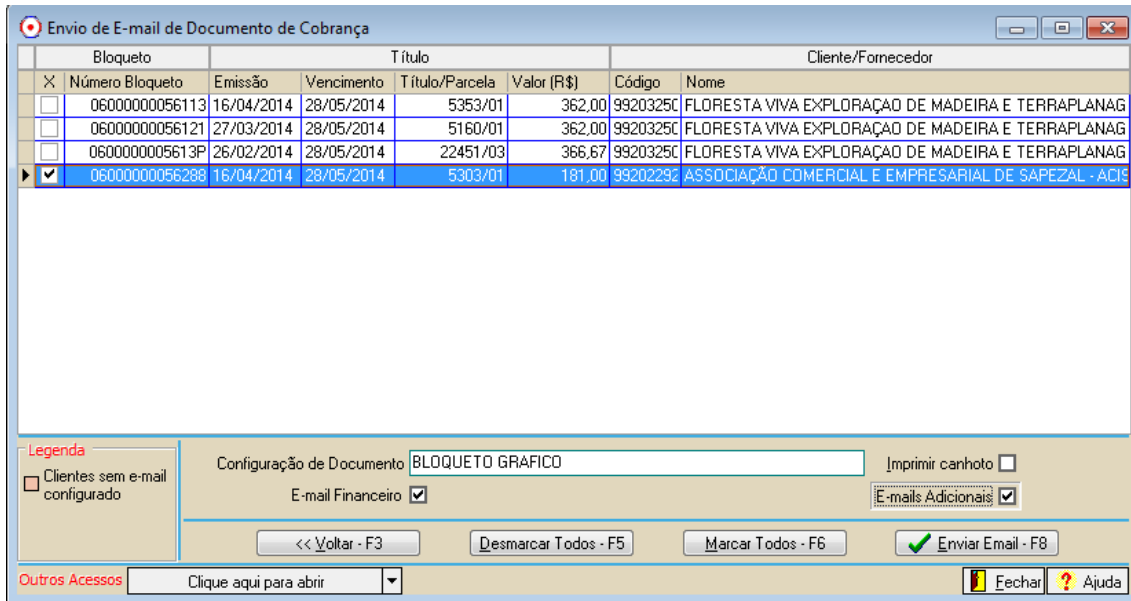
Envio de E-mail de Documento de Cobrança

| Bloqueto | | Título | | | | Cliente/Fornecedor | |
|---|---|---|---|---|---|---|---|
| X | Número Bloqueto | Emissão | Vencimento | Título/Parcela | Valor (R$) | Código | Nome |
| | 06000000056113 | 16/04/2014 | 28/05/2014 | 5353/01 | 362,00 | 99203250 | FLORESTA VIVA EXPLORAÇAO DE MADEIRA E TERRAPLANAG |
| | 06000000056121 | 27/03/2014 | 28/05/2014 | 5160/01 | 362,00 | 99203250 | FLORESTA VIVA EXPLORAÇAO DE MADEIRA E TERRAPLANAG |
| | 0600000005613P | 26/02/2014 | 28/05/2014 | 22451/03 | 366,67 | 99203250 | FLORESTA VIVA EXPLORAÇAO DE MADEIRA E TERRAPLANAG |
| ☑ | 06000000056288 | 16/04/2014 | 28/05/2014 | 5303/01 | 181,00 | 99202292 | ASSOCIAÇÃO COMERCIAL E EMPRESARIAL DE SAPEZAL - ACIS |

Legenda
Clientes sem e-mail configurado

Configuração de Documento BLOQUETO GRAFICO
Imprimir canhoto
E-mail Financeiro
E-mails Adicionais

<< Voltar - F3
Desmarcar Todos - F5
Marcar Todos - F6
Enviar Email - F8

Outros Acessos
Clique aqui para abrir
Fechar
Ajuda